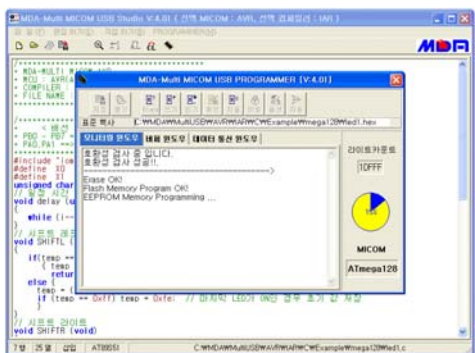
MDA-Multi MICOM USB Studio V.4.01 ( 선택 MICOM : AVR, 선택 컴파일러 : IAR )

MDA

MDA-Multi MICOM USB PROGRAMMER [V.4.01]

표준 복사 C:₩MDA₩MultiUSB₩AVR₩IAR₩C₩Example₩mega128₩led1.hex

모니터링 윈도우 | 퓨즈 윈도우 | 데이터 통신 윈도우

호환성 검사 중 입니다.
호환성 검사 성공!!
--------------------------------------->
Erase OK!
Flash Memory Program OK!
EEPROM Memory Programming ...

라이트카운트
1OFFF

MICOM
ATmega128

// MDA-MULTI
// MCU : AVR
// COMPILER
// FILE NAME

PB0 - PB7
PA0,PA1

#include "iom
#define XO
#define XI
unsigned char
// 딜레 시간
void delay (u
{
while (i--

// 시프트 왼
void SHIFTL (
{
if(temp ==
{ temp
retur
else {
temp = (
if (temp == 0xff) temp = 0xfe; // 마지막 LED가 ON된 경우 초기 값 저장

// 시프트 라이트
void SHIFTR (void)

7행 | 25열 | 삽입 | AT89S51 | C:₩MDA₩MultiUSB₩AVR₩IAR₩C₩Example₩mega128₩led1.c